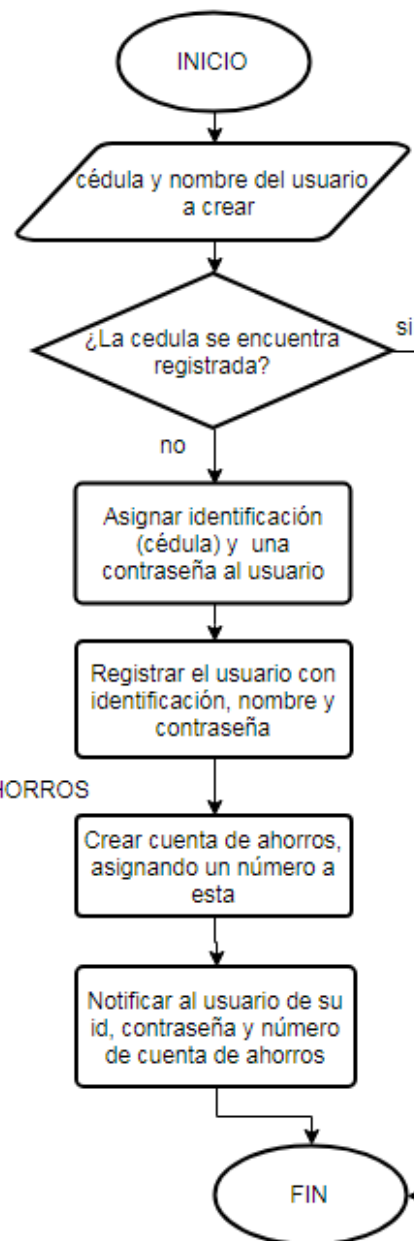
INICIO

cédula y nombre del usuario a crear

¿La cedula se encuentra registrada?

si

no

Asignar identificación (cédula) y una contraseña al usuario

Registrar el usuario con identificación, nombre y contraseña

HORROS

Crear cuenta de ahorros, asignando un número a esta

Notificar al usuario de su id, contraseña y número de cuenta de ahorros

FIN